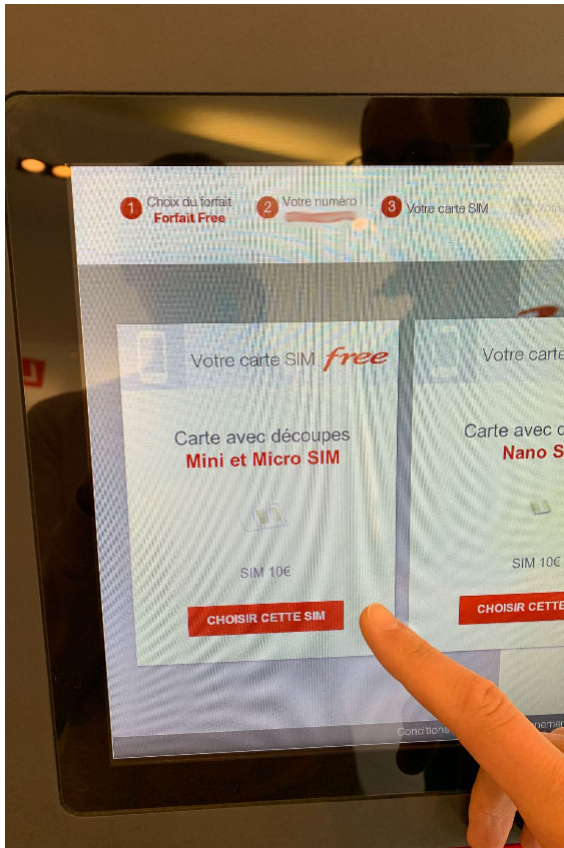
1 Choix du forfait
Forfait Free

2 Votre numéro

3 Votre carte SIM

Votre carte SIM free

Carte avec découpes
Mini et Micro SIM

SIM 10€

CHOISIR CETTE SIM

Votre carte

Carte avec d

Nano S

SIM 10€

CHOISIR CETTE

Conditions

nement